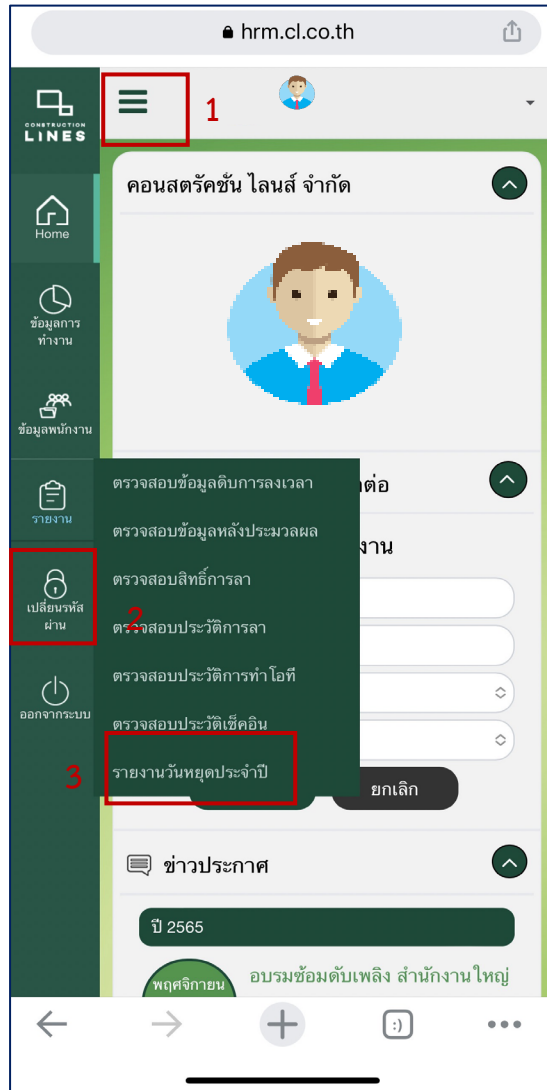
hrm.cl.co.th

CONSTRUCTION LINES

1

Home

ข้อมูลการทำงาน

ข้อมูลพนักงาน

รายงาน

เปลี่ยนรหัสผ่าน

ออกจากระบบ

คอนสตรัคชั่น ไลนส์ จำกัด

ตรวจสอบข้อมูลดิบการลงเวลา
ตรวจสอบข้อมูลหลังประมวลผล
ตรวจสอบสิทธิ์การลา
ตรวจสอบประวัติการลา
ตรวจสอบประวัติการทำโอที
ตรวจสอบประวัติเช็คอิน
รายงานวันหยุดประจำปี

2

3

ต่อ

งาน

ยกเลิก

ข่าวประกาศ

ปี 2565

พฤศจิกายน

อบรมซ้อมดับเพลิง สำนักงานใหญ่

:)